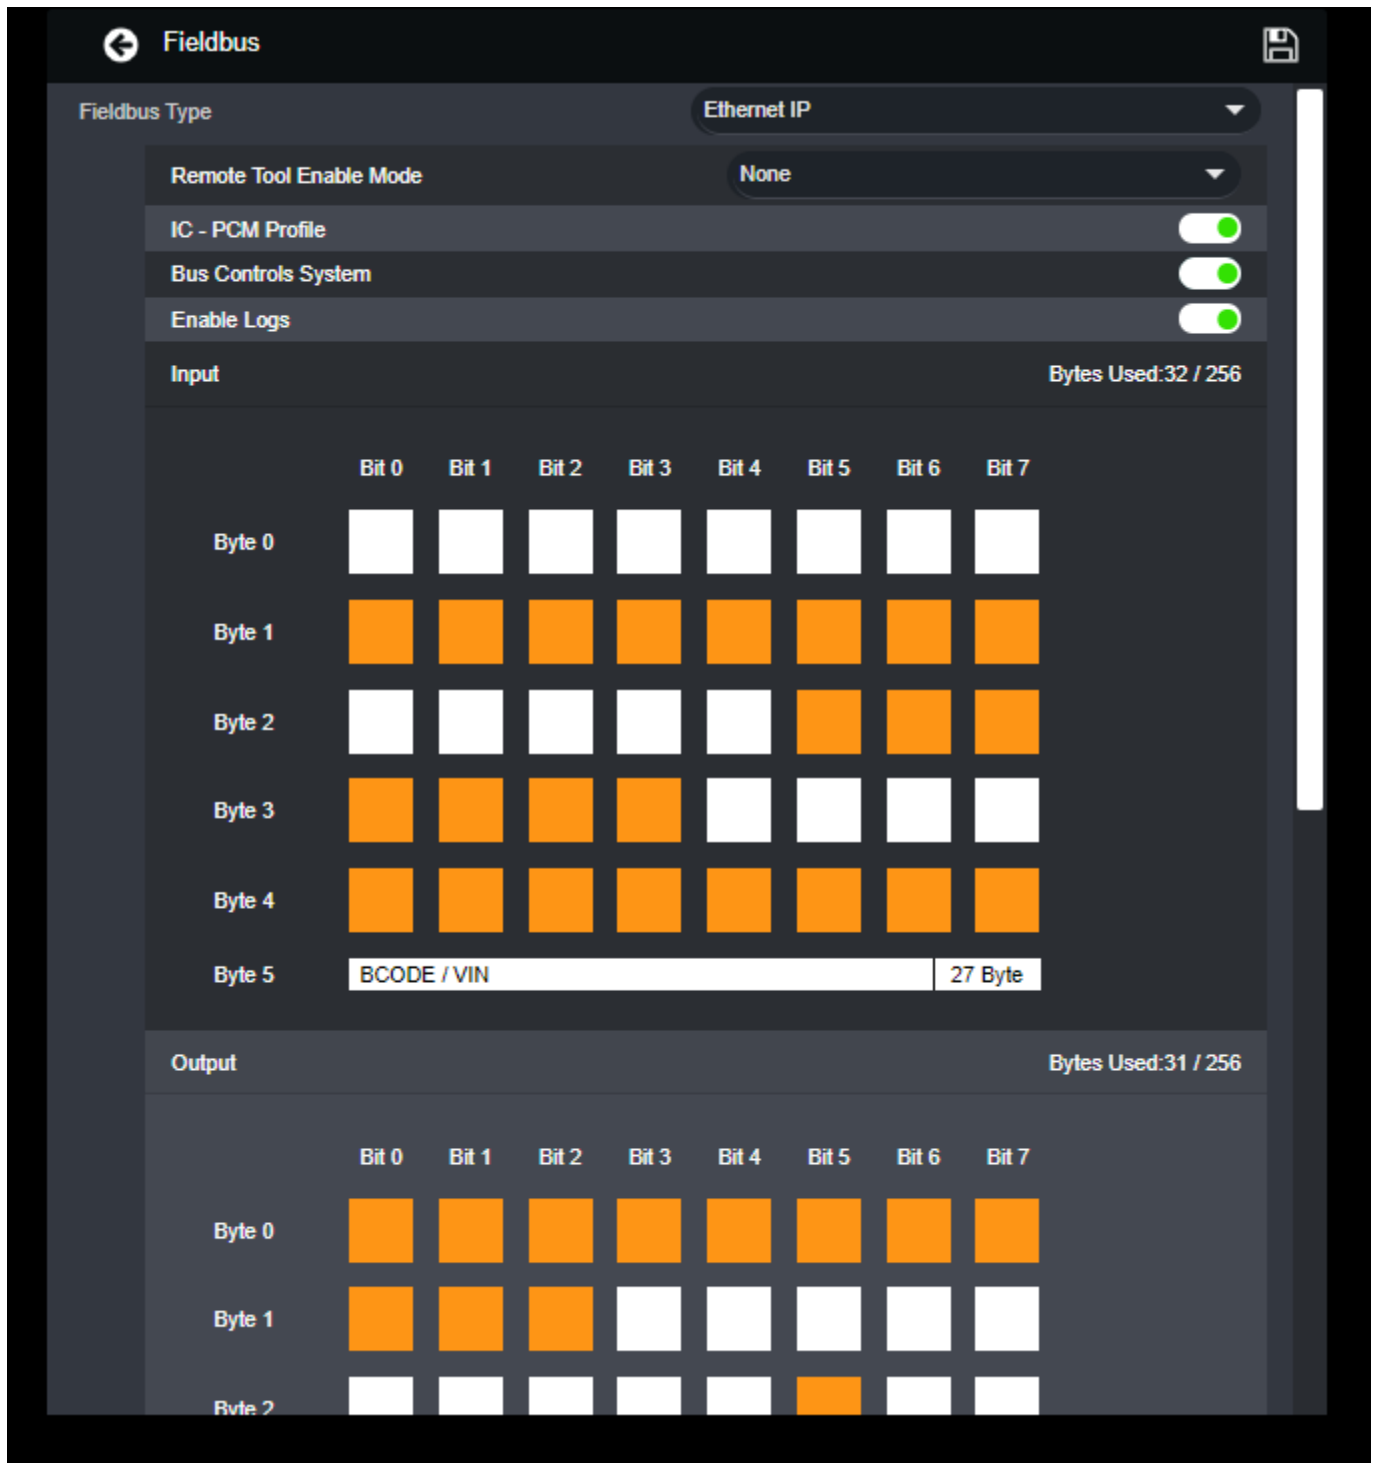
Fieldbus

Fieldbus Type
Ethernet IP

Remote Tool Enable Mode
None

IC - PCM Profile

Bus Controls System

Enable Logs

Input
Bytes Used:32 / 256

| | Bit 0 | Bit 1 | Bit 2 | Bit 3 | Bit 4 | Bit 5 | Bit 6 | Bit 7 |
|---|---|---|---|---|---|---|---|---|
| Byte 0 | | | | | | | | |
| Byte 1 | | | | | | | | |
| Byte 2 | | | | | | | | |
| Byte 3 | | | | | | | | |
| Byte 4 | | | | | | | | |
| Byte 5 | BCODE / VIN | | | | | | | 27 Byte |

Output
Bytes Used:31 / 256

| | Bit 0 | Bit 1 | Bit 2 | Bit 3 | Bit 4 | Bit 5 | Bit 6 | Bit 7 |
|---|---|---|---|---|---|---|---|---|
| Byte 0 | | | | | | | | |
| Byte 1 | | | | | | | | |
| Byte 2 | | | | | | | | |